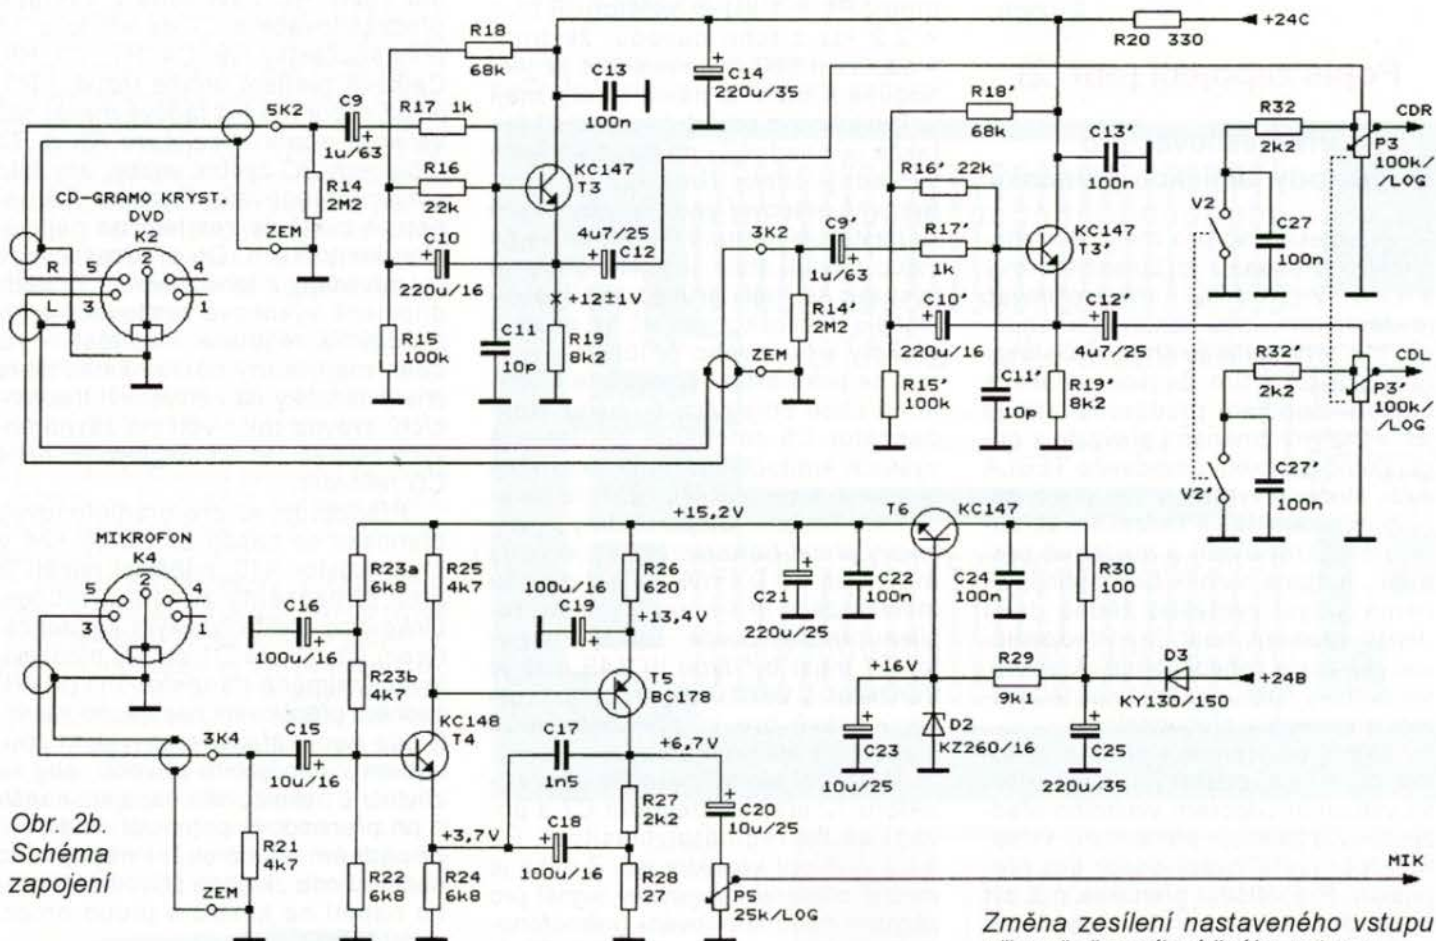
R18
68k
C13
100n
C14
220u/35
+24C
R20 330
5K2
C9
1u/63
R17 1k
R14
2M2
R16
22k
KC147
T3
R18'
68k
C13'
100n
R32
2k2
CDR
P3
100k/
/LOG
CD-GRAMO KRYST.
DVD
K2
ZEM
C10
220u/16
4u7/25
C12
3K2
C9'
1u/63
R16' 22k
R17'
1k
KC147
T3'
V2
C27
100n
R
5
2
4
L
3
1
R15
100k
C11
10p
R19
8k2
+12±1V
R14'
2M2
ZEM
C10'
220u/16
C12'
4u7/25
R15'
100k
C11'
10p
R19'
8k2
R32'
2k2
CDL
P3'
100k/
/LOG
V2
C27'
100n
MIKROFON
K4
5
2
4
3
1
R23a
6k8
R25
4k7
+15,2V
R26
620
100u/16
C19
+13,4V
C16
100u/16
C21
220u/25
C22
100n
T6
KC147
C24
100n
R30
100
R23b
4k7
T5
BC178
+16V
R29
9k1
D3
+24B
KY130/150
KC148
T4
C15
10u/16
3K4
C17
1n5
+6,7V
C23
10u/25
D2
KZ260/16
C25
220u/35
Obr. 2b.
Schéma
zapojení
R21
4k7
+3,7V
C18
100u/16
R27
2k2
C20
10u/25
MIK
ZEM
R22
6k8
R24
6k8
R28
27
P5
25k/LOG
Změna zesílení nastaveného vstupu